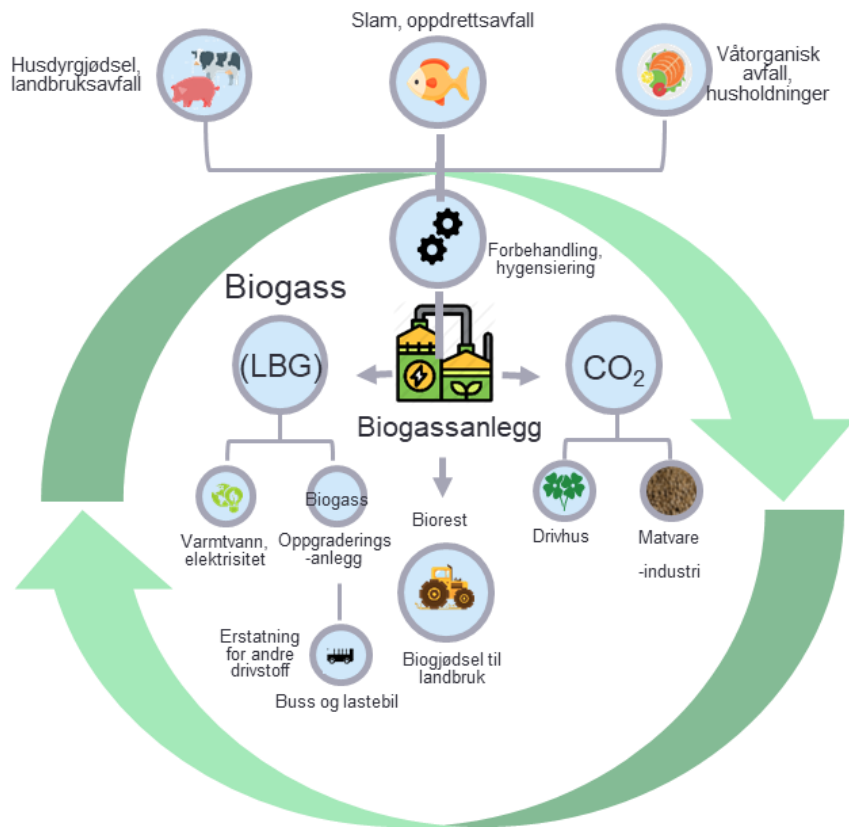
Husdyrgjødsel, landbruksavfall

Slam, oppdrettsavfall

Våtorganisk avfall, husholdninger

Forbehandling, hygensiering

Biogass

(LBG)

Biogassanlegg

$CO_2$

Varmtvann, elektrisitet

Biogass Oppgraderings -anlegg

Biorest

Drivhus

Matvare -industri

Erstatning for andre drivstoff

Buss og lastebil

Biogjødsel til landbruk